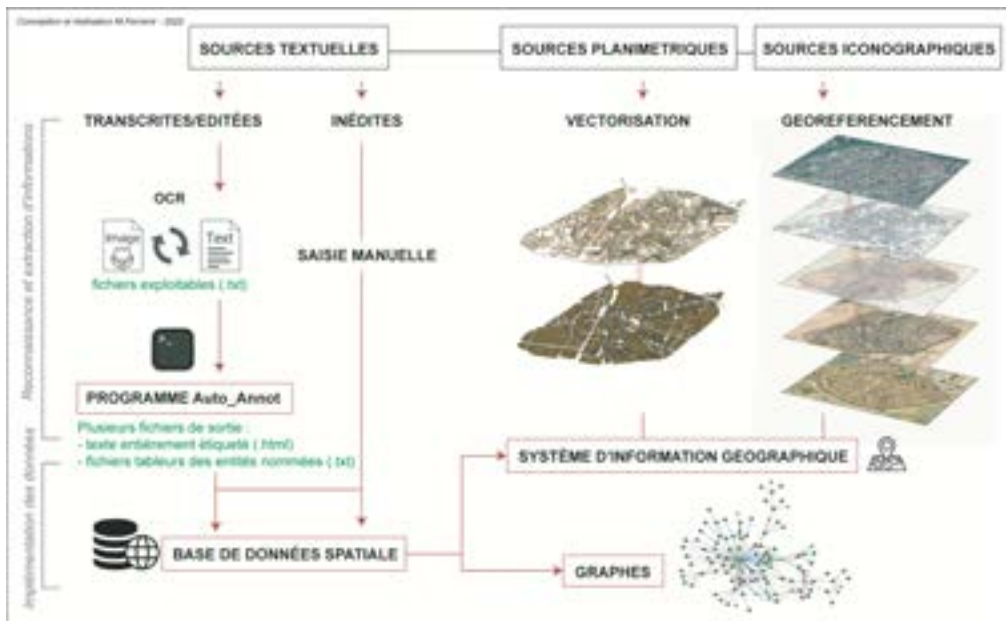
Conception et réalisation M.Ferrero - 2022

SOURCES TEXTUELLES

SOURCES PLANIMETRIQUES

SOURCES ICONOGRAPHIQUES

Reconnaissance et extraction d'informations

TRANSCRITES/EDITÉES

INÉDITES

VECTORISATION

GEOREFERENCEMENT

OCR

Image

Text

fichiers exploitables (.txt)

SAISIE MANUELLE

PROGRAMME Auto_Annot

Plusieurs fichiers de sortie :
- texte entièrement étiqueté (.html)
- fichiers tableurs des entités nommées (.txt)

Implémentation des données

SYSTÈME D'INFORMATION GÉOGRAPHIQUE

BASE DE DONNÉES SPATIALE

GRAPHES